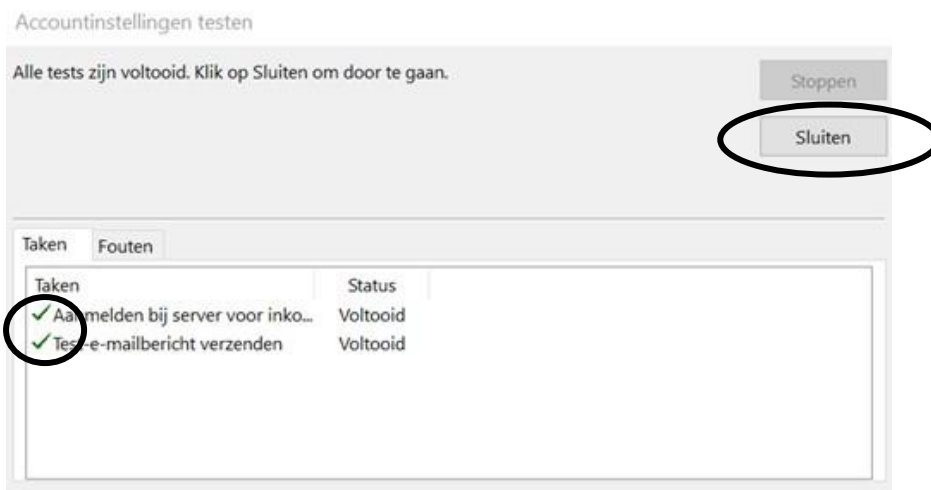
Accountinstellingen testen

Alle tests zijn voltooid. Klik op Sluiten om door te gaan.

Stoppen

Sluiten

Taken | Fouten

| Taken | Status |
|---|---|
| ✓ Aanmelden bij server voor inko... | Voltooid |
| ✓ Test-e-mailbericht verzenden | Voltooid |